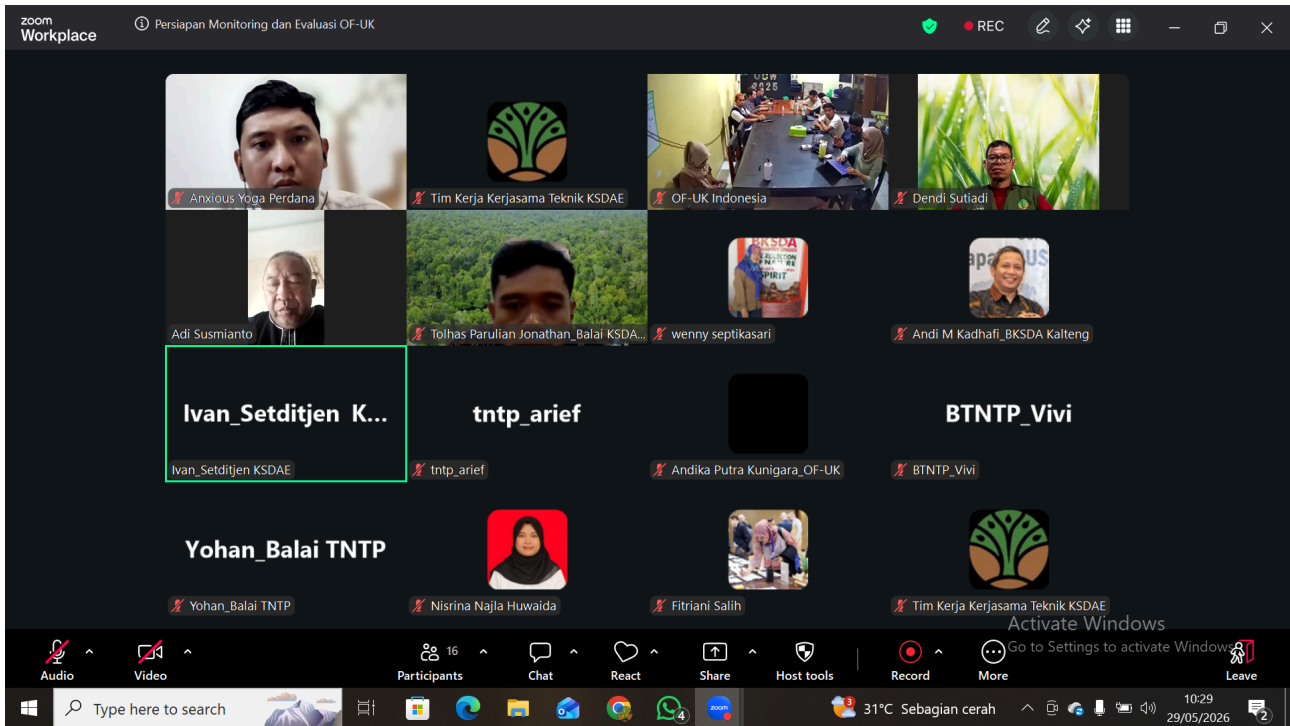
zoom Workplace
Persiapan Monitoring dan Evaluasi OF-UK
REC

Anxious Yoga Perdana
Tim Kerja Kerjasama Teknik KSDAE
OF-UK Indonesia
Dendi Sutiadi
Adi Susmianto
Tolhas Parulian Jonathan_Balai KSDA...
wenny septikasari
Andi M Kadhafi_BKSDA Kalteng
Ivan_Setditjen K...
Ivan_Setditjen KSDAE
tntp_arief
tntp_arief
Andika Putra Kunigara_OF-UK
BTNTP_Vivi
BTNTP_Vivi
Yohan_Balai TNTP
Yohan_Balai TNTP
Nisrina Najla Huwaida
Fitriani Salih
Tim Kerja Kerjasama Teknik KSDAE

Activate Windows
Go to Settings to activate Windows.

Audio
Video
16
Participants
Chat
React
Share
Host tools
Record
More
Leave

Type here to search
4
31°C Sebagian cerah
10:29
29/05/2026
2